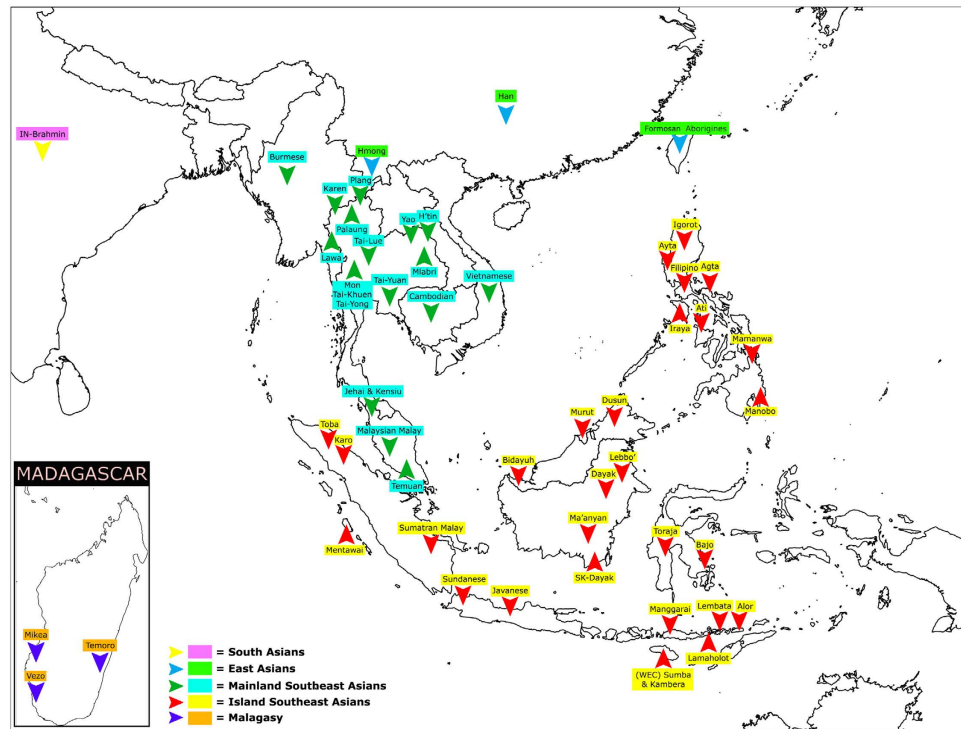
IN-Brahmin

Han

Formosan Aborigines

Burmese

Hmong

Plang

Karen

Palaung

Tai-Lue

Lawa

Yao

H'tin

Mlabri

Mon

Tai-Khuen

Tai-Yong

Tai-Yuan

Cambodian

Vietnamese

Igorot

Ayta

Filipino

Agta

Ati

Iraya

Mamanwa

Manobo

Jehai & Kensiu

Malaysian Malay

Toba

Karo

Temuan

Dusun

Murut

Lebbo'

Bidayuh

Dayak

Ma'anyan

SK-Dayak

Sumatran Malay

Mentawai

Toraja

Bajo

Sundanese

Javanese

Manggarai

Lembata

Alor

Lamaholot

(WEC) Sumba & Kambera

MADAGASCAR

Mikea

Temoro

Vezo

= South Asians

= East Asians

= Mainland Southeast Asians

= Island Southeast Asians

= Malagasy